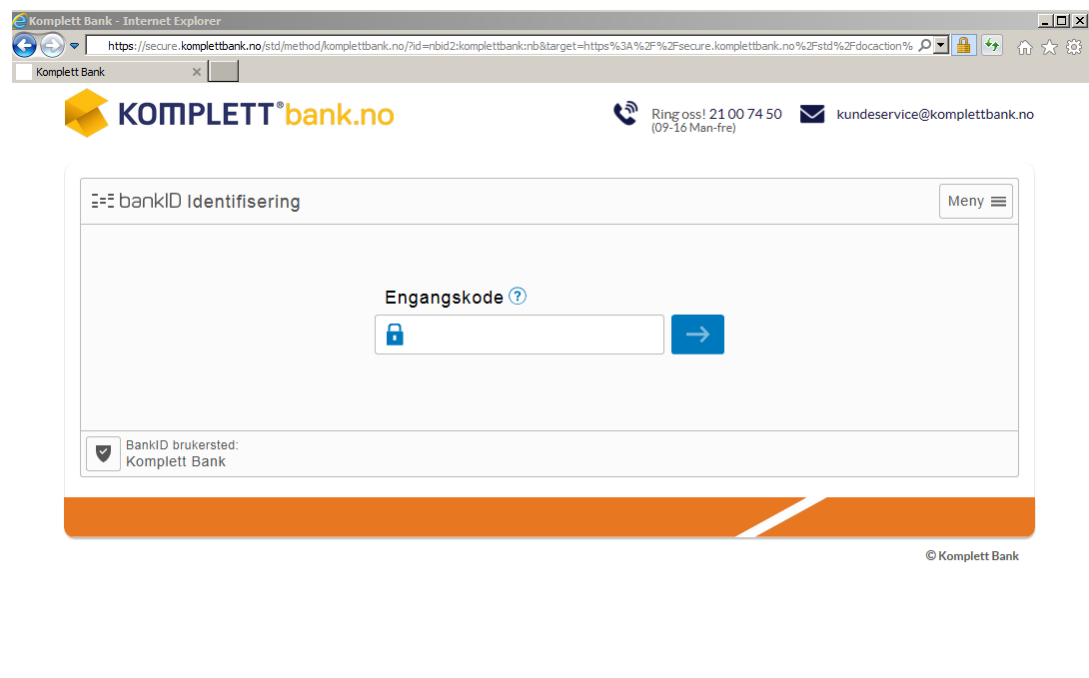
Komplett Bank - Internet Explorer

https://secure.komplettbank.no/std/method/komplettbank.no/?id=nbid2:komplettbank:nb&target=https%3A%2F%2Fsecure.komplettbank.no%2Fstd%2Fdocaction%

Komplett Bank

KOMPLETT® bank.no

Ring oss! 21 00 74 50
(09-16 Man-fre)

kundeservice@komplettbank.no

bankID Identifisering

Meny

Engangskode ?

BankID brukersted:
Komplett Bank

© Komplett Bank